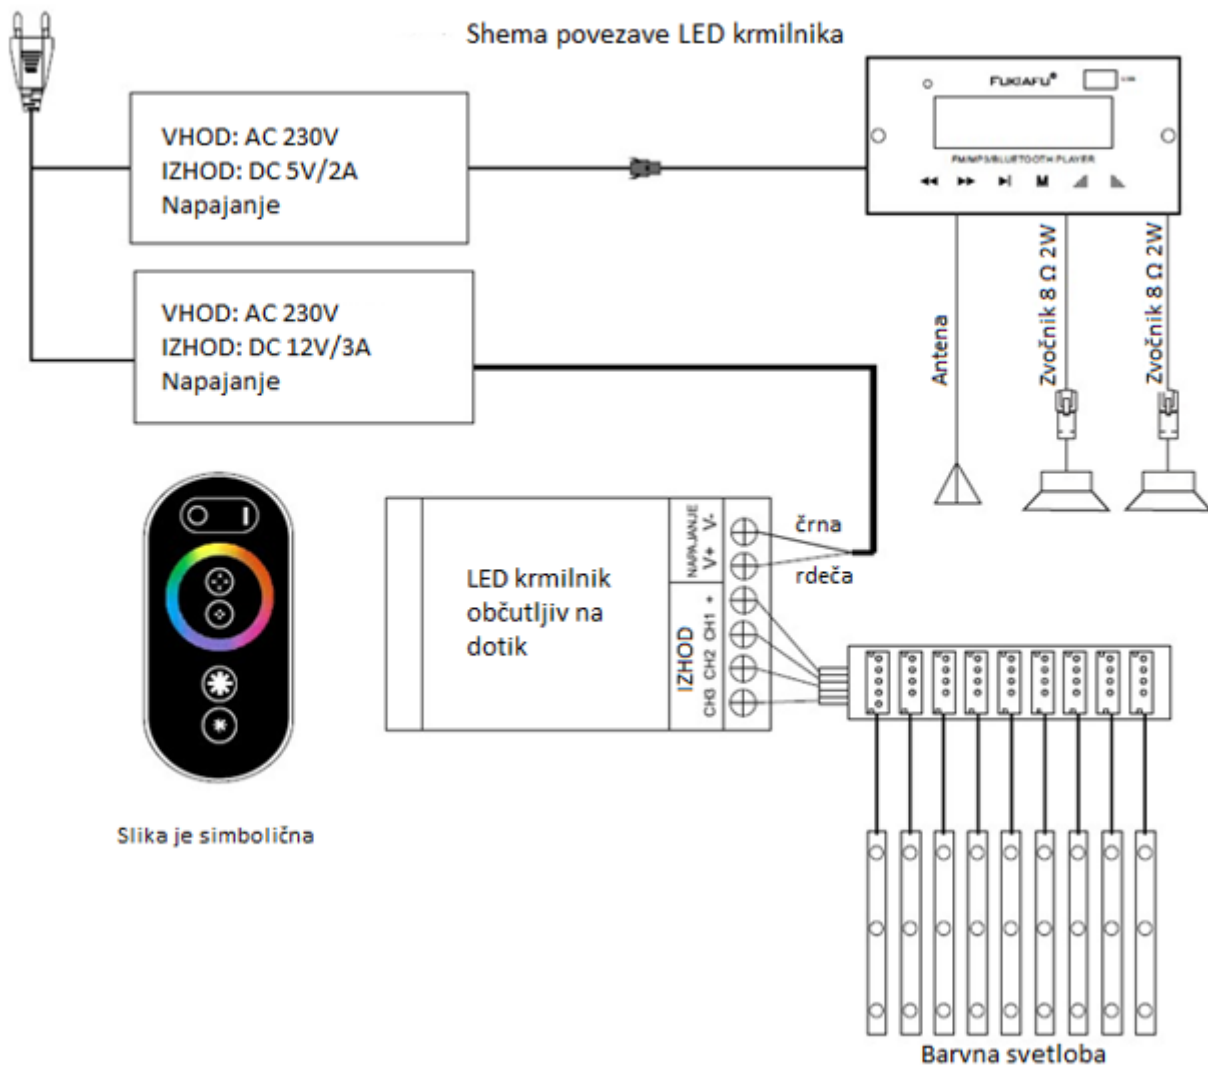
Shema povezave LED krmilnika

VHOD: AC 230V
IZHOD: DC 5V/2A
Napajanje

FUKAFU®

FM/MP3/BLUETOOTH PLAYER

M

VHOD: AC 230V
IZHOD: DC 12V/3A
Napajanje

Antena

Zvočnik 8 Ω 2W

Zvočnik 8 Ω 2W

NAPAJANJE
V+ V-

črna

rdeča

LED krmilnik občutljiv na dotik

IZHOD
CH3 CH2 CH1 +

Slika je simbolična

Barvna svetloba